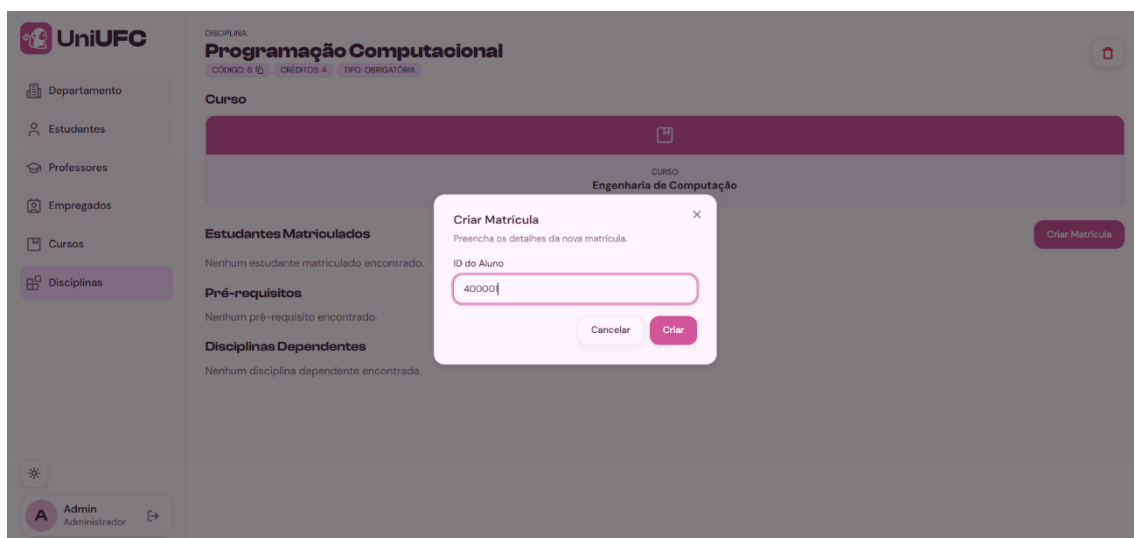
UniUFC

Departamento
Estudantes
Professores
Empregados
Cursos
Disciplinas

A Admin
Administrador

DISCIPLINA:
Programação Computacional
CÓDIGO: 6 CRÉDITOS: 4 TIPO: OBRIGATÓRIA

Curso

CURSO
Engenharia de Computação

Estudantes Matriculados
Criar Matrícula
Nenhum estudante matriculado encontrado.

Pré-requisitos
Nenhum pré-requisito encontrado.

Disciplinas Dependentes
Nenhum disciplina dependente encontrada.

Criar Matrícula
×
Preencha os detalhes da nova matrícula.
ID do Aluno
400001
Cancelar
Criar